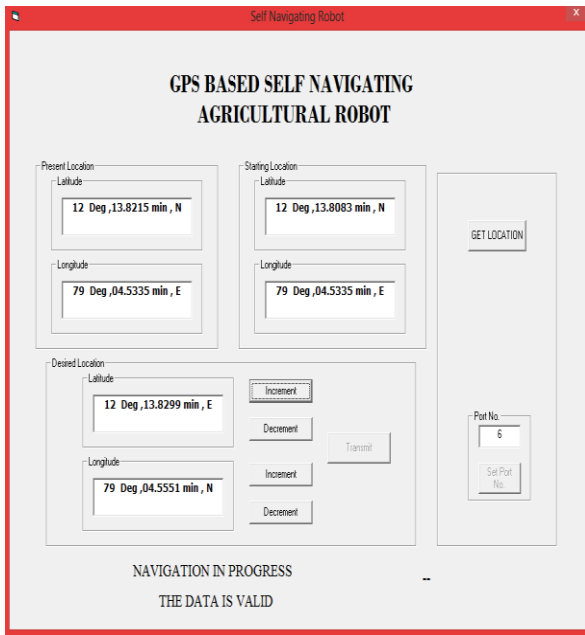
Self Navigating Robot

x

GPS BASED SELF NAVIGATING AGRICULTURAL ROBOT

Present Location

Latitude

12 Deg ,13.8215 min , N

Longitude

79 Deg ,04.5335 min , E

Starting Location

Latitude

12 Deg ,13.8083 min , N

Longitude

79 Deg ,04.5335 min , E

GET LOCATION

Desired Location

Latitude

12 Deg ,13.8299 min , E

Increment

Decrement

Transmit

Longitude

79 Deg ,04.5551 min , N

Increment

Decrement

Port No.

6

Set Port No.

NAVIGATION IN PROGRESS

--

THE DATA IS VALID